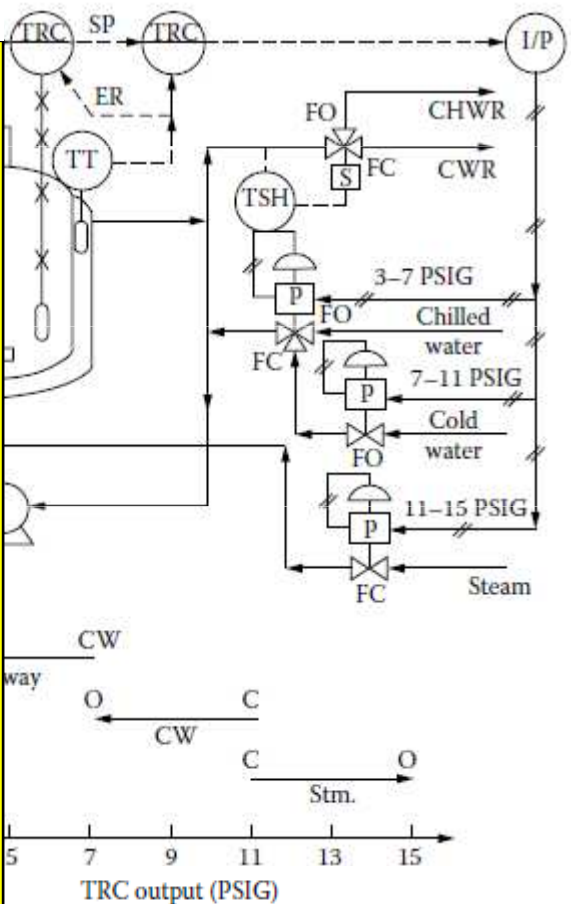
TRC SP TRC I/P

ER

FO CHWR

TT FC CWR

S

TSH

3–7 PSIG

P FO

Chilled water

FC

7–11 PSIG

P

Cold water

FO

11–15 PSIG

P

Steam

FC

CW

way

O C

CW

C O

Stm.

5 7 9 11 13 15

TRC output (PSIG)